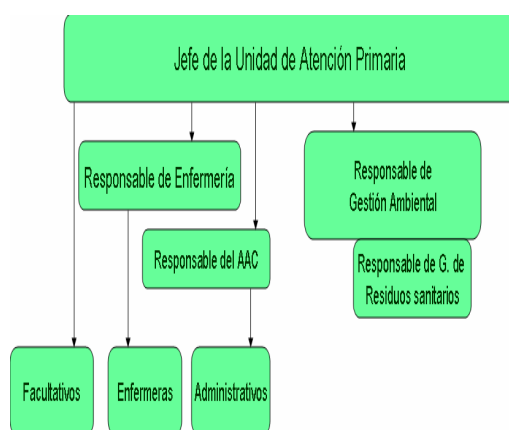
Jefe de la Unidad de Atención Primaria

Responsable de Enfermería

Responsable de Gestión Ambiental

Responsable del AAC

Responsable de G. de Residuos sanitarios

Facultativos

Enfermeras

Administrativos